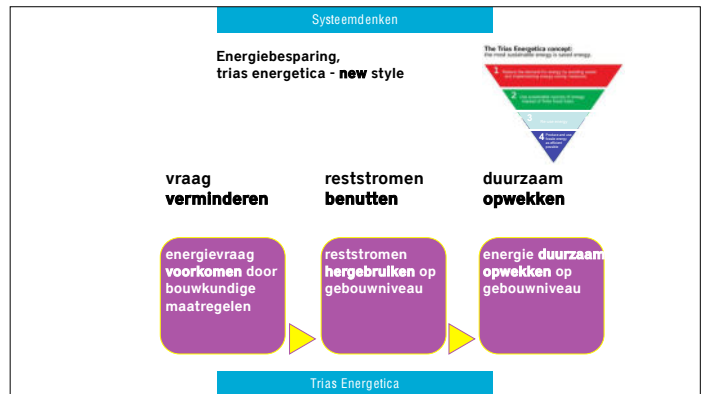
Systeemdenken

Energiebesparing, trias energetica - **new** style

The Trias Energetica concept: the most sustainable energy is saved energy.

1 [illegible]

2 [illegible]

3 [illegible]

4 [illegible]

vraag **verminderen**

reststromen **benutten**

duurzaam **opwekken**

energievraag **voorkomen** door bouwkundige maatregelen

reststromen **hergebruiken** op gebouwniveau

energie **duurzaam opwekken** op gebouwniveau

Trias Energetica